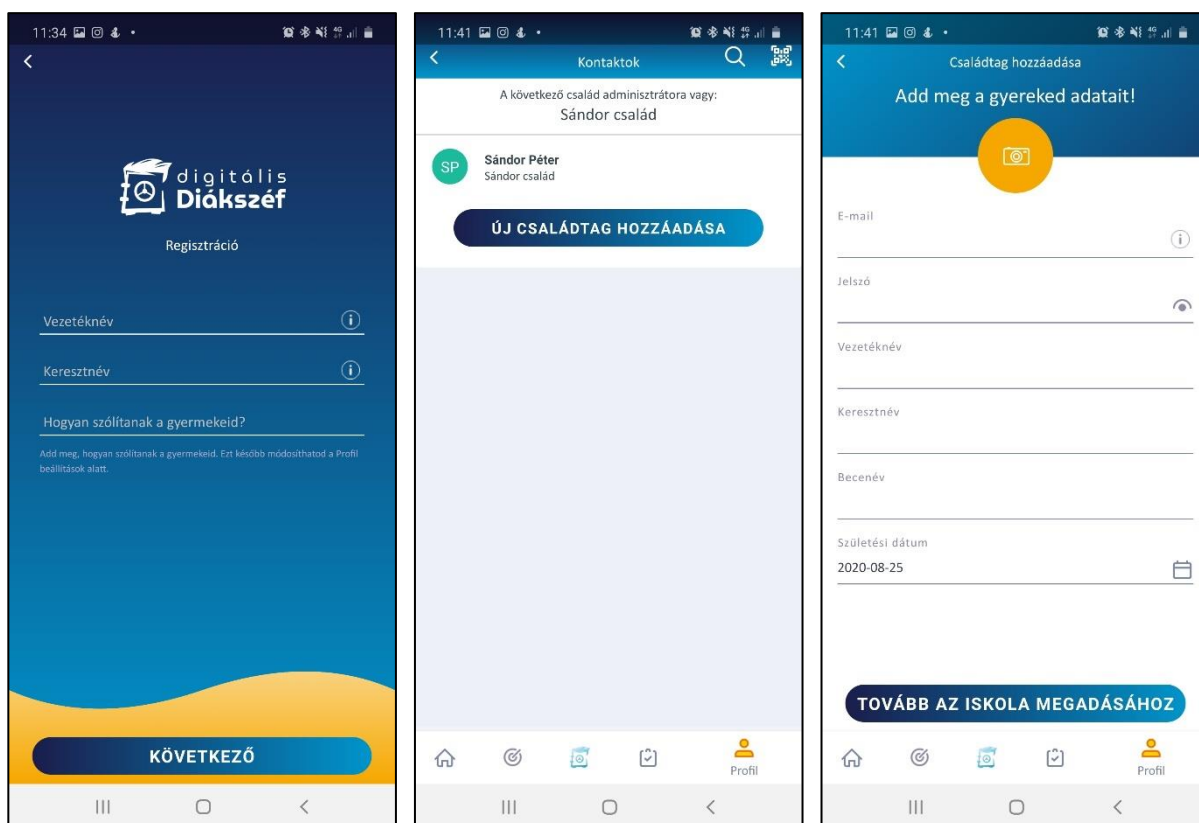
11:34

digitális Diákszéf

Regisztráció

Vezetéknév

Keresztnév

Hogyan szólítanak a gyermekeid?

Add meg, hogyan szólítanak a gyermekeid. Ezt később módosíthatod a Profil beállítások alatt.

KÖVETKEZŐ

11:41

Kontaktok

A következő család adminisztrátora vagy:
Sándor család

SP Sándor Péter
Sándor család

ÚJ CSALÁDTAG HOZZÁADÁSA

Profil

11:41

Családtag hozzáadása

Add meg a gyereked adatait!

E-mail

Jelszó

Vezetéknév

Keresztnév

Becenév

Születési dátum
2020-08-25

TOVÁBB AZ ISKOLA MEGADÁSÁHOZ

Profil